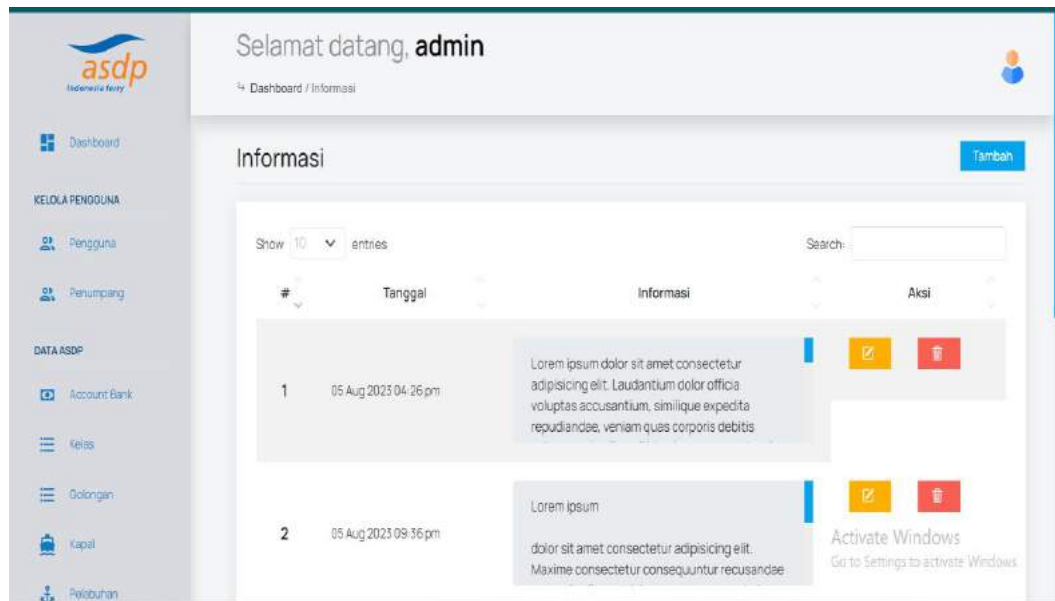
asdp
Indonesia ferry

Dashboard

KELOLA PENGGUNA

Pengguna

Penumpang

DATA ASDP

Account Bank

Kelas

Golongan

Kapal

Pelabuhan

Selamat datang, **admin**

Dashboard / Informasi

Informasi

Tambah

Show 10 entries

Search:

| # | Tanggal | Informasi | Aksi |
|---|---|---|---|
| 1 | 05 Aug 2023 04:26 pm | Lorem ipsum dolor sit amet consectetur adipisicing elit. Laudantium dolor officia voluptas accusantium, similique expedita repudiandae, veniam quos corporis debitis | |
| 2 | 05 Aug 2023 09:36 pm | Lorem ipsum<br><br>dolor sit amet consectetur adipisicing elit. Maxime consectetur consequuntur recusandae | |

Activate Windows
Go to Settings to activate Windows.